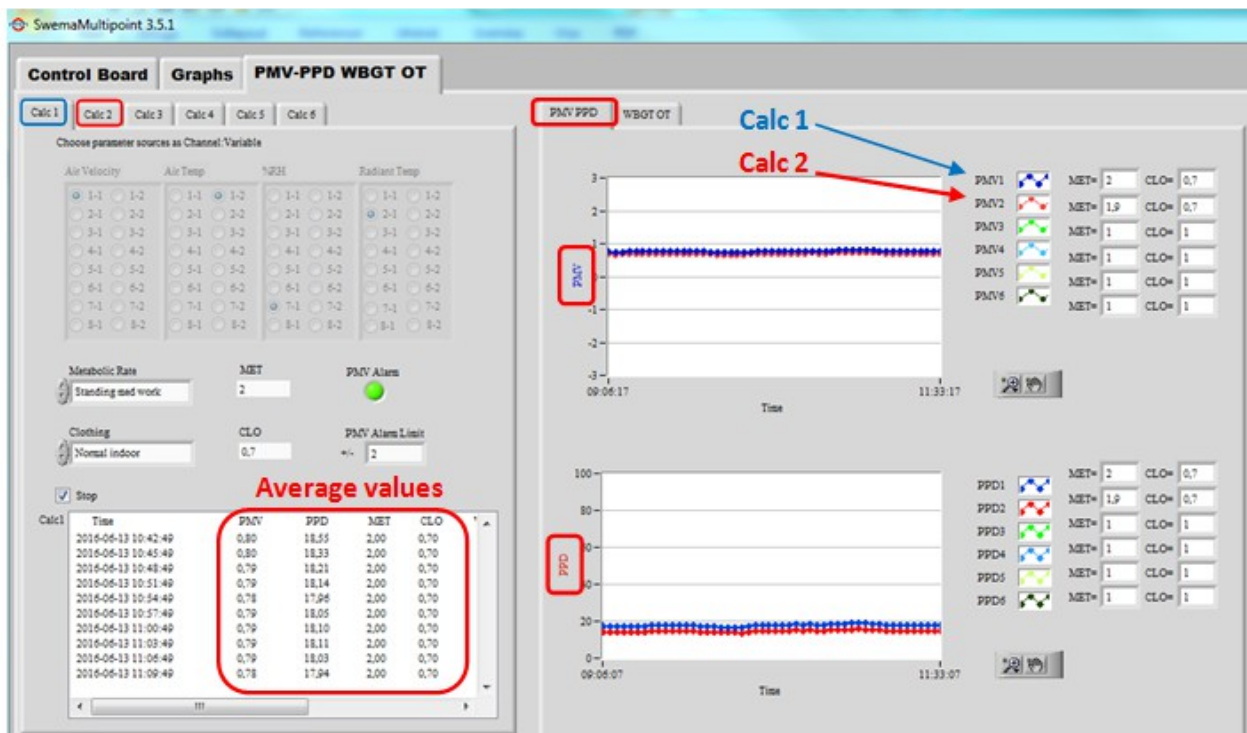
SwemaMultipoint 3.5.1

Control Board | Graphs | PMV-PPD WBGT OT

Calc 1 | Calc 2 | Calc 3 | Calc 4 | Calc 5 | Calc 6

Choose parameter sources as Channel:Variable

Air Velocity
1-1 1-2
2-1 2-2
3-1 3-2
4-1 4-2
5-1 5-2
6-1 6-2
7-1 7-2
8-1 8-2

Air Temp
1-1 1-2
2-1 2-2
3-1 3-2
4-1 4-2
5-1 5-2
6-1 6-2
7-1 7-2
8-1 8-2

%RH
1-1 1-2
2-1 2-2
3-1 3-2
4-1 4-2
5-1 5-2
6-1 6-2
7-1 7-2
8-1 8-2

Radiant Temp
1-1 1-2
2-1 2-2
3-1 3-2
4-1 4-2
5-1 5-2
6-1 6-2
7-1 7-2
8-1 8-2

Metabolic Rate
Standing med work
MET
2
PMV Alarm

Clothing
Normal indoor
CLO
0,7
PMV Alarm Limit
+/- 2

Stop

Average values

Calc1

| Time | PMV | PPD | MET | CLO |
|---|---|---|---|---|
| 2016-06-13 10:42:49 | 0,80 | 18,55 | 2,00 | 0,70 |
| 2016-06-13 10:45:49 | 0,80 | 18,33 | 2,00 | 0,70 |
| 2016-06-13 10:48:49 | 0,79 | 18,21 | 2,00 | 0,70 |
| 2016-06-13 10:51:49 | 0,79 | 18,14 | 2,00 | 0,70 |
| 2016-06-13 10:54:49 | 0,78 | 17,96 | 2,00 | 0,70 |
| 2016-06-13 10:57:49 | 0,79 | 18,05 | 2,00 | 0,70 |
| 2016-06-13 11:00:49 | 0,79 | 18,10 | 2,00 | 0,70 |
| 2016-06-13 11:03:49 | 0,79 | 18,11 | 2,00 | 0,70 |
| 2016-06-13 11:06:49 | 0,79 | 18,03 | 2,00 | 0,70 |
| 2016-06-13 11:09:49 | 0,78 | 17,94 | 2,00 | 0,70 |

PMV PPD | WBGT OT

Calc 1
Calc 2

PMV
3
2
1
0
-1
-2
-3
09:06:17
11:33:17
Time

PMV1 MET= 2 CLO= 0,7
PMV2 MET= 1,9 CLO= 0,7
PMV3 MET= 1 CLO= 1
PMV4 MET= 1 CLO= 1
PMV5 MET= 1 CLO= 1
PMV6 MET= 1 CLO= 1

PPD
100
80
60
40
20
0
09:06:07
11:33:07
Time

PPD1 MET= 2 CLO= 0,7
PPD2 MET= 1,9 CLO= 0,7
PPD3 MET= 1 CLO= 1
PPD4 MET= 1 CLO= 1
PPD5 MET= 1 CLO= 1
PPD6 MET= 1 CLO= 1